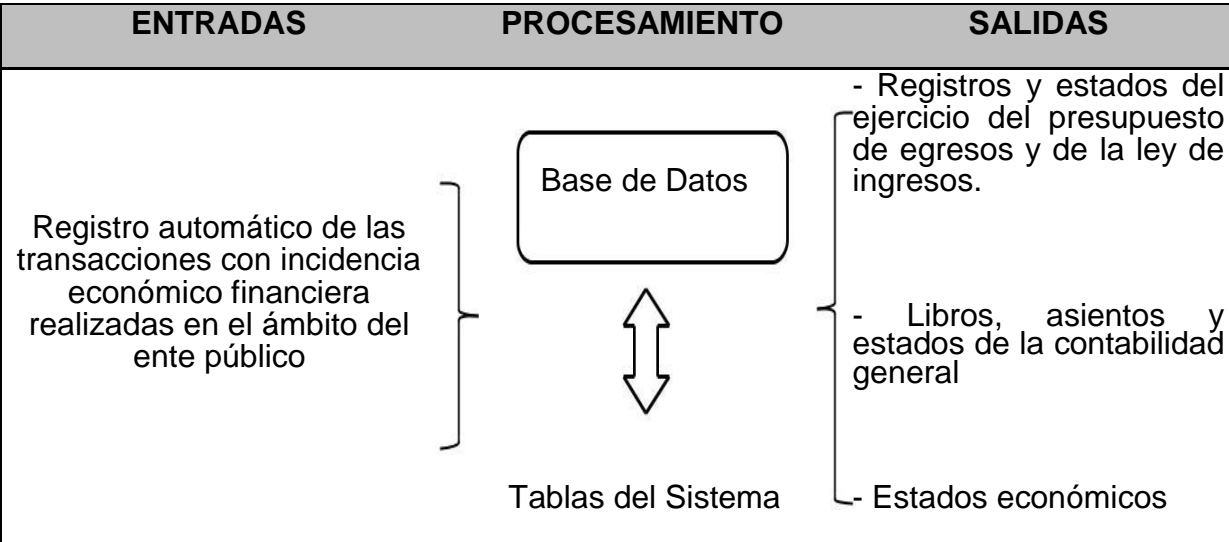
| ENTRADAS | PROCESAMIENTO | SALIDAS |
|---|---|---|
| Registro automático de las transacciones con incidencia económico financiera realizadas en el ámbito del ente público | Base de Datos<br><br>Tablas del Sistema | - Registros y estados del ejercicio del presupuesto de egresos y de la ley de ingresos.<br><br>- Libros, asientos y estados de la contabilidad general<br><br>- Estados económicos |